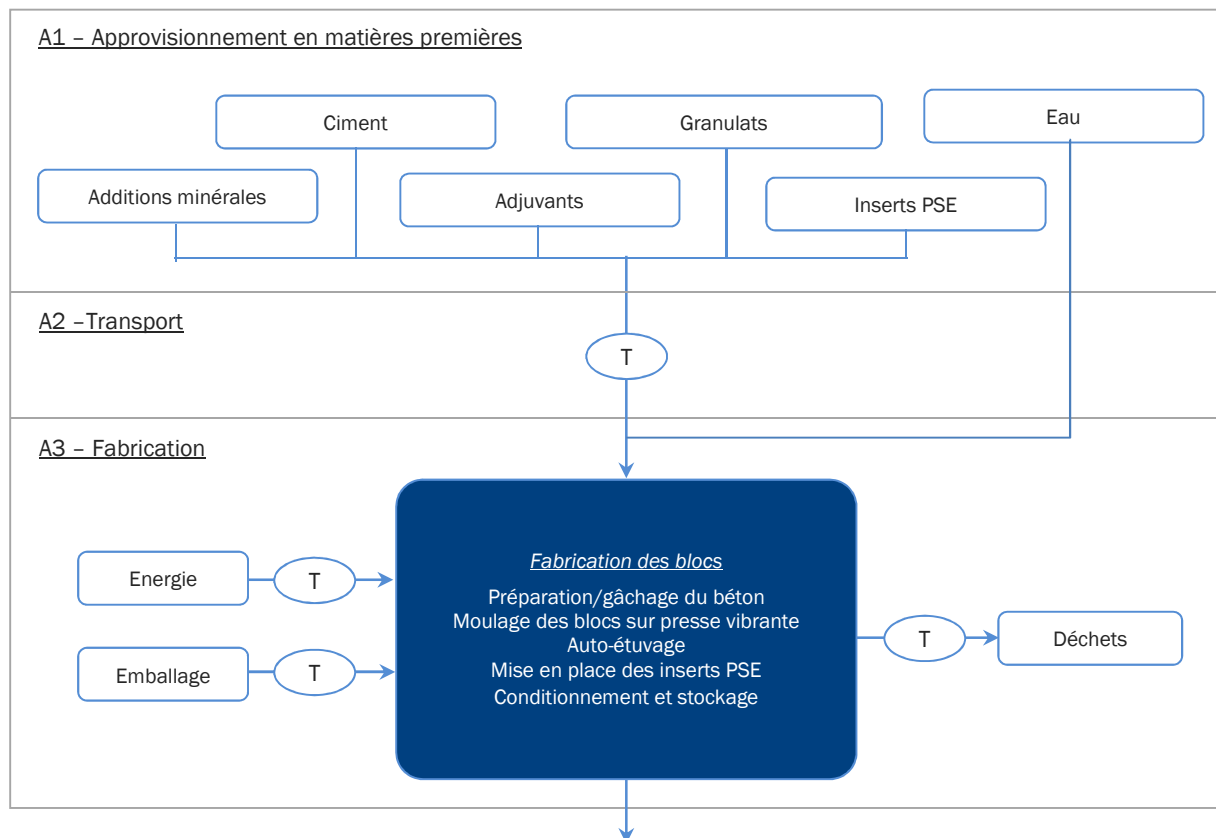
A1 – Approvisionnement en matières premières

Ciment

Granulats

Eau

Additions minérales

Adjuvants

Inserts PSE

A2 –Transport

T

A3 – Fabrication

Energie

T

Emballage

T

Fabrication des blocs

Préparation/gâchage du béton
Moulage des blocs sur presse vibrante
Auto-étuvage
Mise en place des inserts PSE
Conditionnement et stockage

T

Déchets